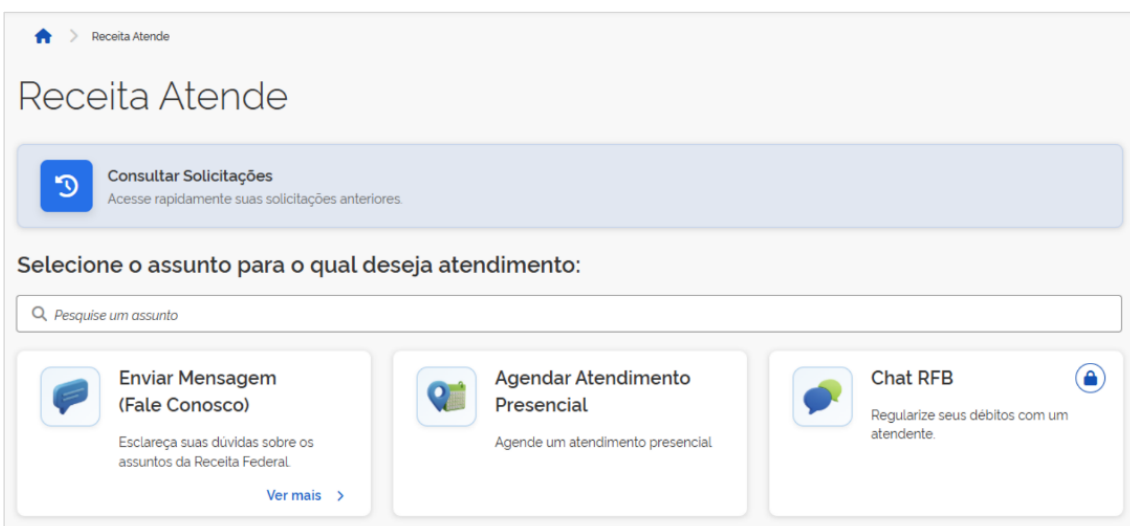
Receita Atende

Receita Atende

Consultar Solicitações
Acesse rapidamente suas solicitações anteriores.

Selecione o assunto para o qual deseja atendimento:

Pesquise um assunto

Enviar Mensagem (Fale Conosco)
Esclareça suas dúvidas sobre os assuntos da Receita Federal.
Ver mais

Agendar Atendimento Presencial
Agende um atendimento presencial

Chat RFB
Regularize seus débitos com um atendente.